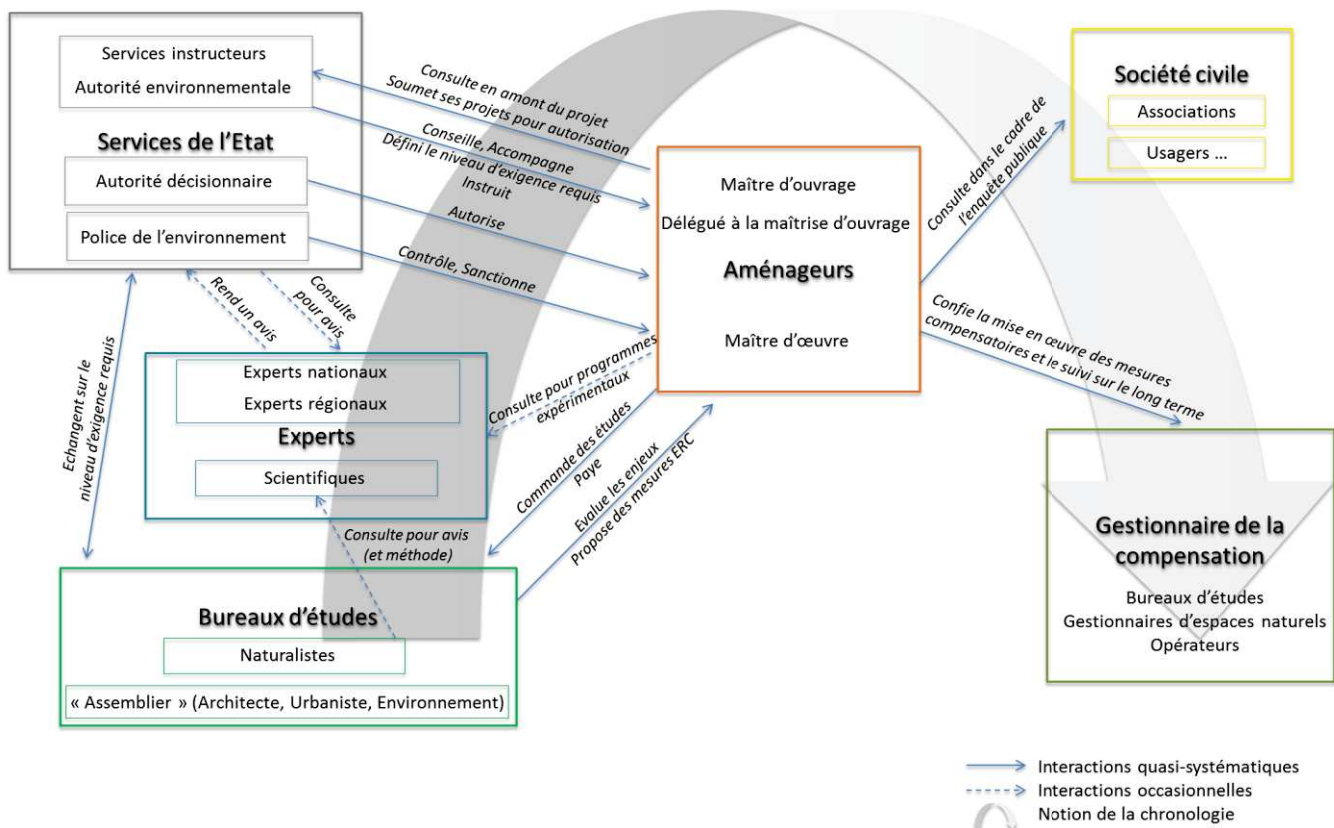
Services instructeurs
Autorité environnementale

Services de l'Etat

Autorité décisionnaire

Police de l'environnement

Consulte en amont du projet
Soumet ses projets pour autorisation

Conseille, Accompagne
Défini le niveau d'exigence requis
Instruit

Autorise

Contrôle, Sanctionne

Société civile
Associations
Usagers ...

Consulte dans le cadre de l'enquête publique

Maître d'ouvrage
Délégué à la maîtrise d'ouvrage
Aménageurs
Maître d'œuvre

Confie la mise en œuvre des mesures compensatoires et le suivi sur le long terme

Rend un avis

Consulte pour avis

Echangent sur le niveau d'exigence requis

Experts nationaux
Experts régionaux
Experts
Scientifiques

Consulte pour programmes expérimentaux

Commande des études
Paye

Evalue les enjeux
Propose des mesures ERC

Consulte pour avis (et méthode)

Gestionnaire de la compensation
Bureaux d'études
Gestionnaires d'espaces naturels
Opérateurs

Bureaux d'études
Naturalistes
« Assemblier » (Architecte, Urbaniste, Environnement)

Interactions quasi-systématiques
Interactions occasionnelles
Notion de la chronologie